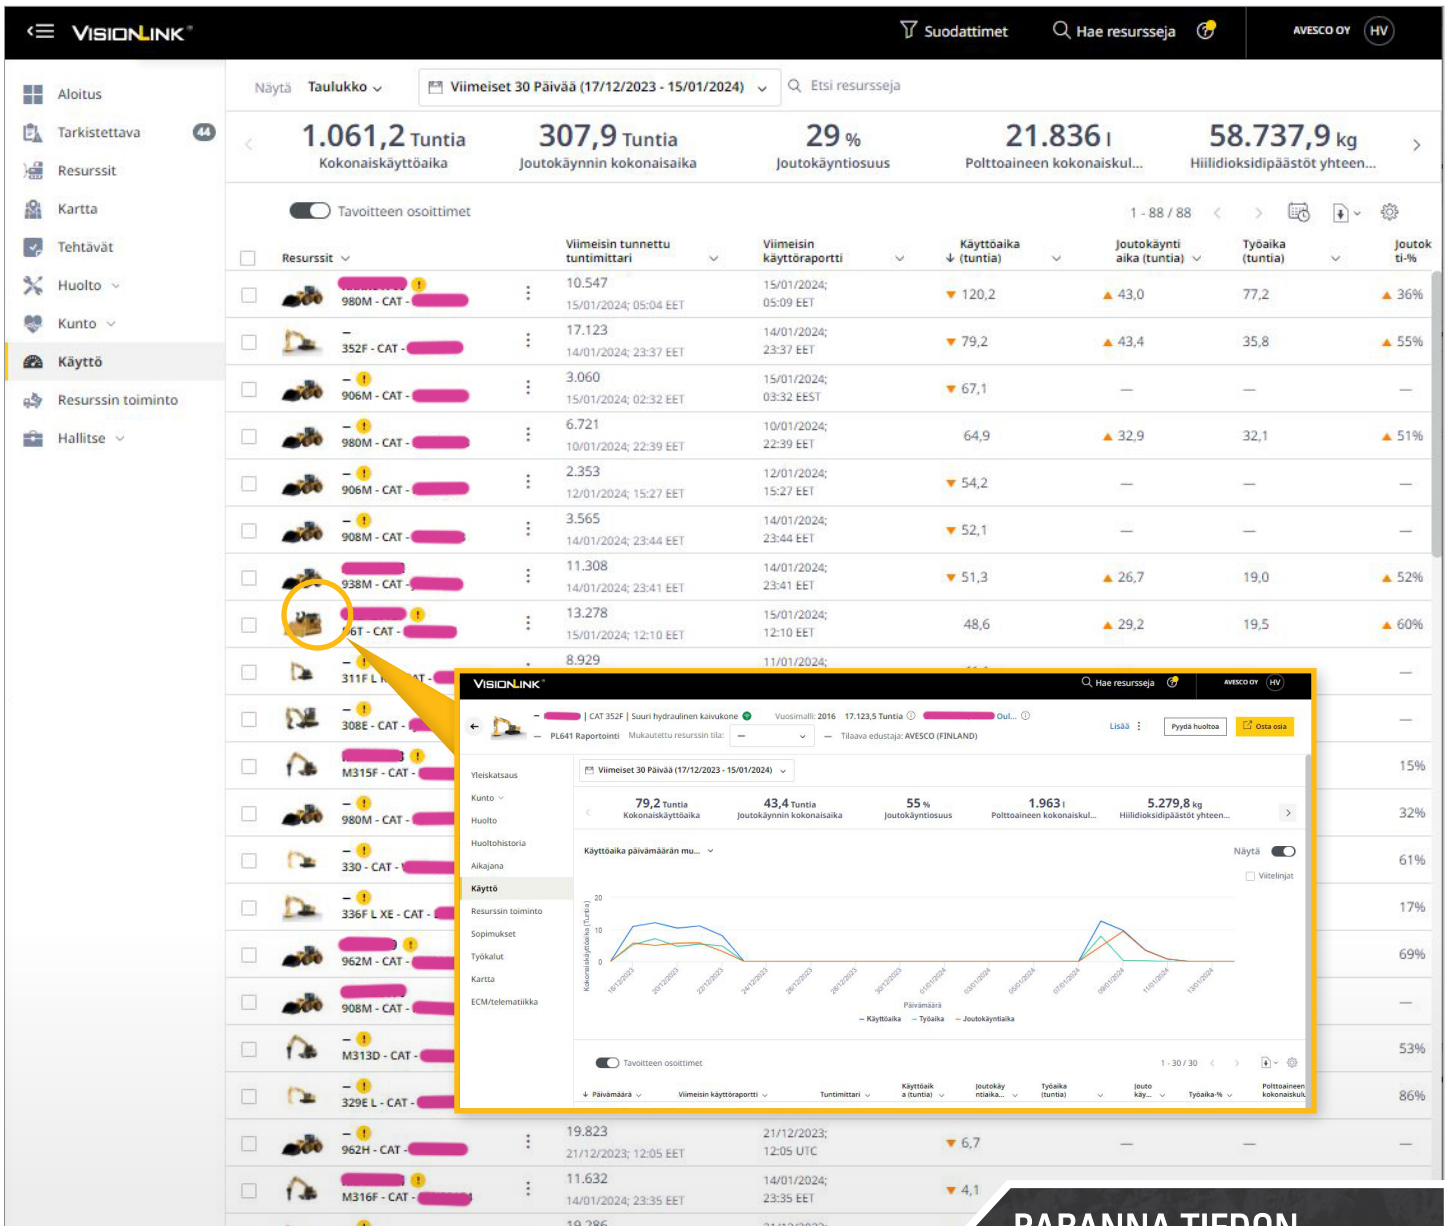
VISIONLINK

Suodattimet Hae resursseja AVESCO OY HV

Aloitus
Tarkistettava 44
Resurssit
Kartta
Tehtävät
Huolto
Kunto
Käyttö
Resurssin toiminto
Hallitse

Näytä Taulukko
Viimeiset 30 Päivää (17/12/2023 - 15/01/2024)
Etsi resursseja

1.061,2 Tuntia
Kokonaiskäyttöaika

307,9 Tuntia
Joutokäynnin kokonaisaika

29 %
Joutokäyntiosuus

21.836 l
Polttoaineen kokonaiskul...

58.737,9 kg
Hiilidioksidipäästöt yhteen...

Tavoitteen osoittimet
1 - 88 / 88

| Resurssit | Viimeisin tunnettu tuntimittari | Viimeisin käyttöraportti | Käyttöaika (tuntia) | Joutokäynti aika (tuntia) | Työaika (tuntia) | Joutokäyntiosuus % |
|---|---|---|---|---|---|---|
| 980M - CAT - | 10.547 15/01/2024; 05:04 EET | 15/01/2024; 05:09 EET | 120,2 | 43,0 | 77,2 | 36% |
| – 352F - CAT - | 17.123 14/01/2024; 23:37 EET | 14/01/2024; 23:37 EET | 79,2 | 43,4 | 35,8 | 55% |
| – 906M - CAT - | 3.060 15/01/2024; 02:32 EET | 15/01/2024; 03:32 EEST | 67,1 | — | — | — |
| – 980M - CAT - | 6.721 10/01/2024; 22:39 EET | 10/01/2024; 22:39 EET | 64,9 | 32,9 | 32,1 | 51% |
| – 906M - CAT - | 2.353 12/01/2024; 15:27 EET | 12/01/2024; 15:27 EET | 54,2 | — | — | — |
| – 908M - CAT - | 3.565 14/01/2024; 23:44 EET | 14/01/2024; 23:44 EET | 52,1 | — | — | — |
| 938M - CAT - | 11.308 14/01/2024; 23:41 EET | 14/01/2024; 23:41 EET | 51,3 | 26,7 | 19,0 | 52% |
| 6T - CAT - | 13.278 15/01/2024; 12:10 EET | 15/01/2024; 12:10 EET | 48,6 | 29,2 | 19,5 | 60% |
| – 311F L | 8.929 | 11/01/2024; | | | | — |
| – 308E - CAT - | | | | | | — |
| M315F - CAT - | | | | | | 15% |
| – 980M - CAT - | | | | | | 32% |
| – 330 - CAT - | | | | | | 61% |
| – 336F L XE - CAT - | | | | | | 17% |
| 962M - CAT - | | | | | | 69% |
| 908M - CAT - | | | | | | — |
| – M313D - CAT - | | | | | | 53% |
| – 329E L - CAT - | | | | | | 86% |
| – 962H - CAT - | 19.823 21/12/2023; 12:05 EET | 21/12/2023; 12:05 UTC | 6,7 | — | — | — |
| M316F - CAT - | 11.632 14/01/2024; 23:35 EET | 14/01/2024; 23:35 EET | 4,1 | | | |

VISIONLINK
Hae resursseja AVESCO OY HV
– | CAT 352F | Suuri hydraulinen kaivukone Vuosimalli: 2016 17.123,5 Tuntia Oul...
– PL641 Raportointi Mukautettu resurssin tila: – Tilaava edustaja: AVESCO (FINLAND)
Lisää Pyydä huoltoa Osta osia
Yleiskatsaus
Kunto
Huolto
Huoltohistoria
Aikajana
Käyttö
Resurssin toiminto
Sopimukset
Työkalut
Kartta
ECM/telematiikka
Viimeiset 30 Päivää (17/12/2023 - 15/01/2024)
79,2 Tuntia Kokonaiskäyttöaika
43,4 Tuntia Joutokäynnin kokonaisaika
55 % Joutokäyntiosuus
1.963 l Polttoaineen kokonaiskul...
5.279,8 kg Hiilidioksidipäästöt yhteen...
Käyttöaika päivämäärän mu...
Näytä
Viitelinjat
Kokonaiskäyttöaika (Tuntia)
20
10
0
Päivämäärä
– Käyttöaika – Työaika – Joutokäyntiaika
Tavoitteen osoittimet
1 - 30 / 30
Päivämäärä Viimeisin käyttöraportti Tuntimittari Käyttöaik a (tuntia) Joutokäy ntiaika... Työaika (tuntia) Jouto käy... Työaika-% Polttoaineen kokonaiskul...

PARANNA TIEDON